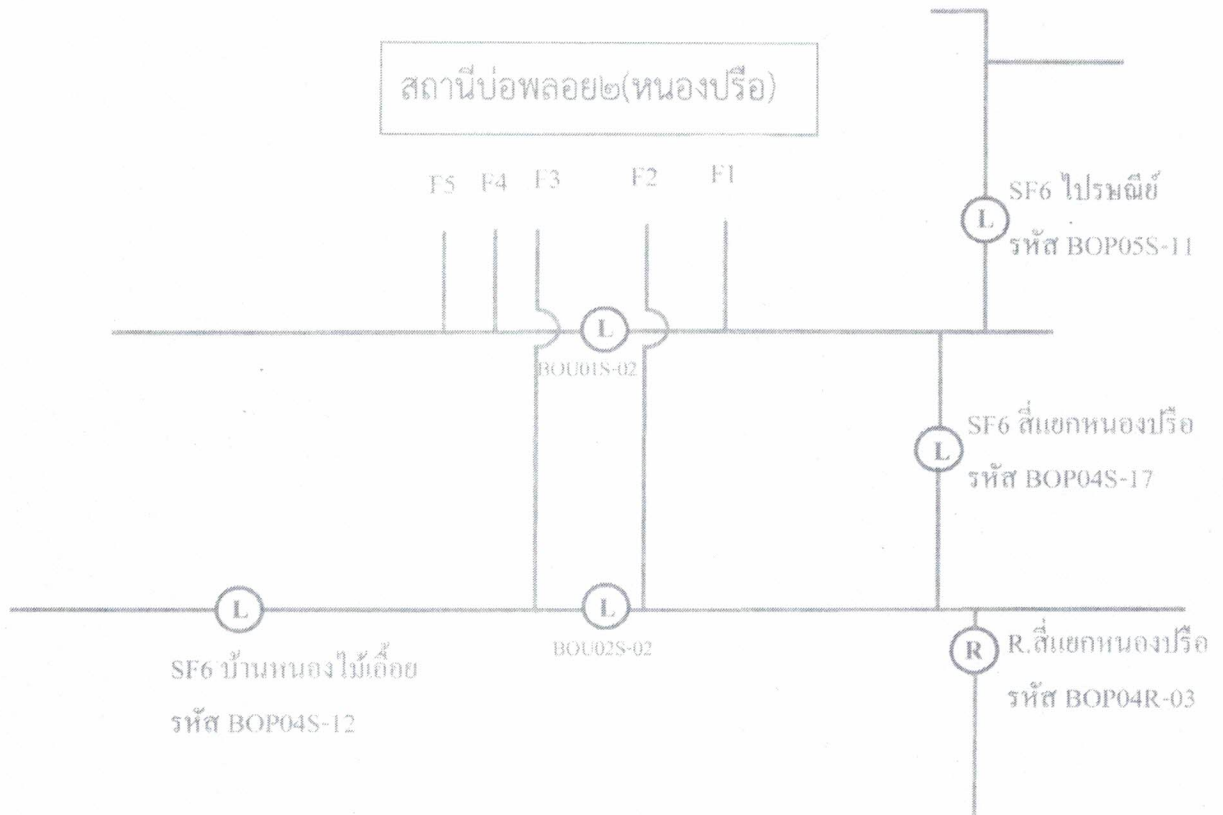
สถานีบ่อพลอย๒(หนองปรือ)

F5 F4 F3 F2 F1

SF6 ไปรษณีย์
รหัส BOP05S-11

L

BOU01S-02

L

SF6 สี่แยกหนองปรือ
รหัส BOP04S-17

L

L

BOU02S-02

L

R

R.สี่แยกหนองปรือ
รหัส BOP04R-03

SF6 บ้านหนองไม้เอื้อย
รหัส BOP04S-12